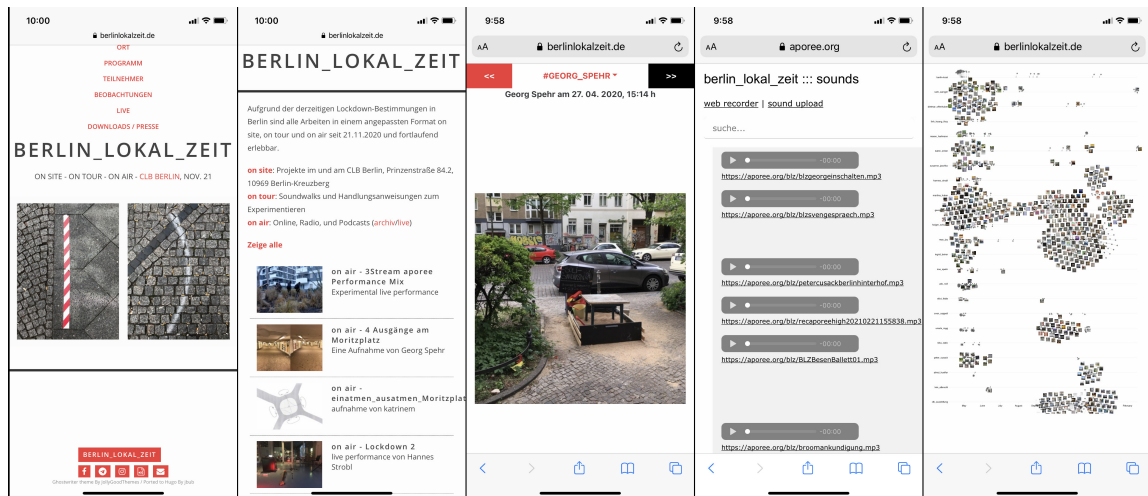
10:00
berlinlokalzeit.de
ORT
PROGRAMM
TEILNEHMER
BEOBACHTUNGEN
LIVE
DOWNLOADS / PRESSE

BERLIN_LOKAL_ZEIT

ON SITE - ON TOUR - ON AIR - CLB BERLIN, NOV. 21

BERLIN_LOKAL_ZEIT

Ghostwriter theme By JollyGoodThemes / Ported to Hugo By jbub

10:00
berlinlokalzeit.de

BERLIN_LOKAL_ZEIT

Aufgrund der derzeitigen Lockdown-Bestimmungen in Berlin sind alle Arbeiten in einem angepassten Format on site, on tour und on air seit 21.11.2020 und fortlaufend erlebbar.

on site: Projekte im und am CLB Berlin, Prinzenstraße 84.2, 10969 Berlin-Kreuzberg
on tour: Soundwalks und Handlungsanweisungen zum Experimentieren
on air: Online, Radio, und Podcasts (archivlive)

Zeige alle

on air - 3Stream aporee Performance Mix
Experimental live performance

on air - 4 Ausgänge am Moritzplatz
Eine Aufnahme von Georg Spehr

on air - einatmen_ausatmen_Moritzplat
aufnahme von katrinem

on air - Lockdown 2
live performance von Hannes Strobl

9:58
AA berlinlokalzeit.de
<< #GEORG_SPEHR >>
Georg Spehr am 27. 04. 2020, 15:14 h

9:58
AA aporee.org
berlin_lokal_zeit ::: sounds
web recorder | sound upload
suche....
-00:00
https://aporee.org/blz/blzgeorgeinschaiten.mp3
-00:00
https://aporee.org/blz/blzsvengespraech.mp3
-00:00
https://aporee.org/blz/petercusackberlinhinterhof.mp3
-00:00
https://aporee.org/blz/recaporeehigh20210221155838.mp3
-00:00
https://aporee.org/blz/BLZBesenBallett01.mp3
https://aporee.org/blz/broomankundigung.mp3

9:58
AA berlinlokalzeit.de